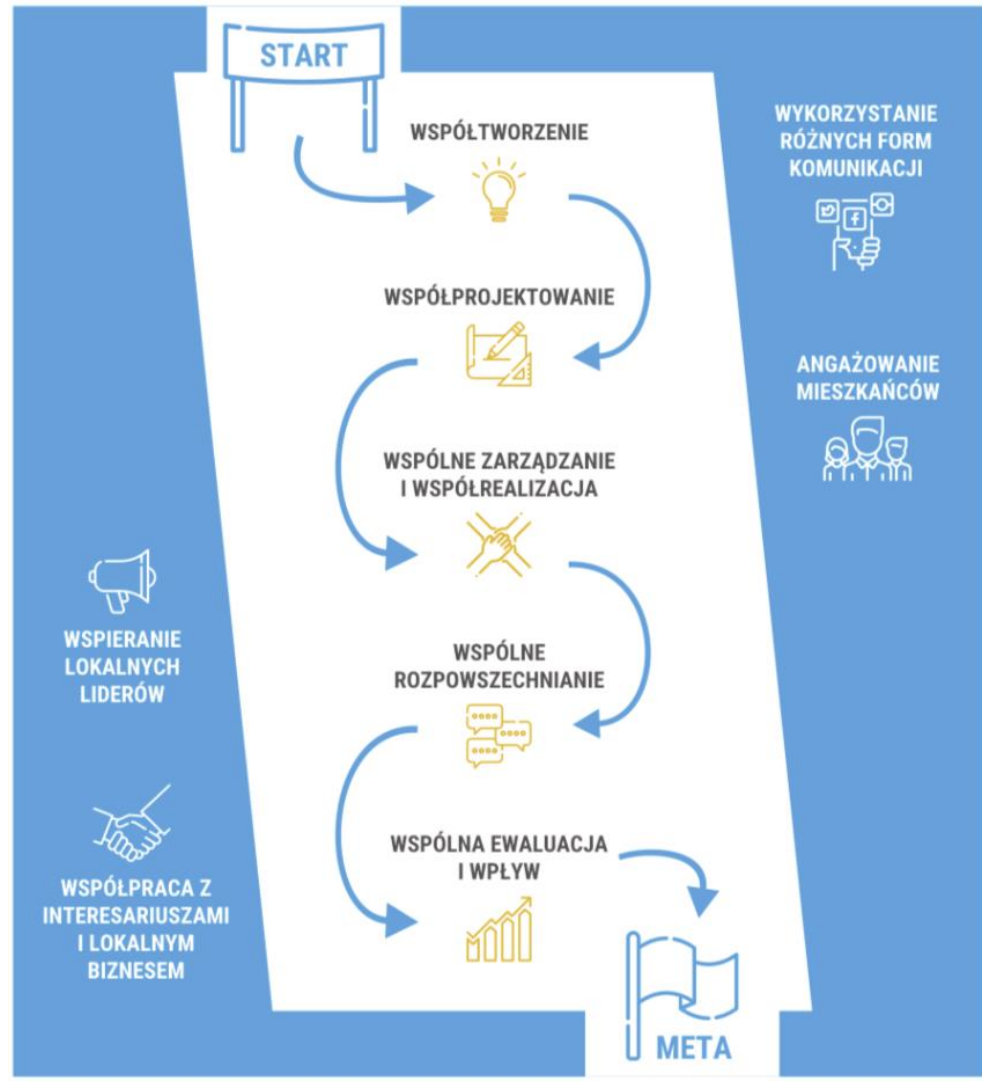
START

WSPÓŁTWORZENIE

WSPÓŁPROJEKTOWANIE

WSPÓLNE ZARZĄDZANIE I WSPÓŁREALIZACJA

WSPÓLNE ROZPOWSZECHNIANIE

WSPÓLNA EWALUACJA I WPŁYW

META

WYKORZYSTANIE RÓŻNYCH FORM KOMUNIKACJI

ANGAŻOWANIE MIESZKAŃCÓW

WSPIERANIE LOKALNYCH LIDERÓW

WSPÓŁPRACA Z INTERESARIUSZAMI I LOKALNYM BIZNESEM